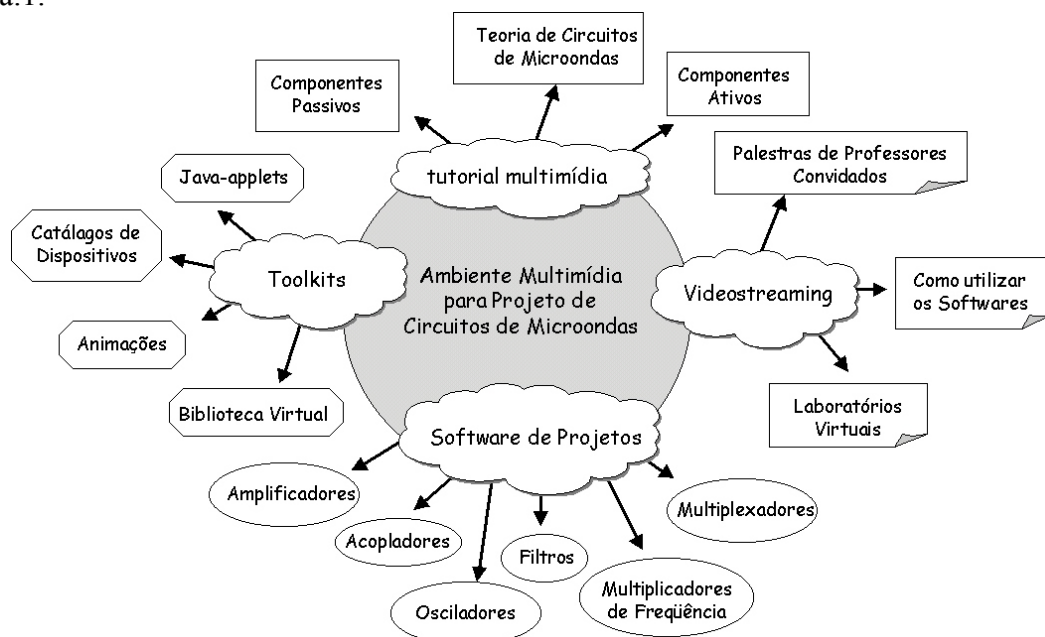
a.1.

Teoria de Circuitos de Microondas

Componentes Passivos

Componentes Ativos

tutorial multimídia

Palestras de Professores Convidados

Java-applets

Catálagos de Dispositivos

Toolkits

Ambiente Multimídia para Projeto de Circuitos de Microondas

Videostreaming

Como utilizar os Softwares

Animações

Biblioteca Virtual

Laboratórios Virtuais

Software de Projetos

Amplificadores

Acopladores

Filtros

Multiplexadores

Osciladores

Multiplicadores de Freqüência